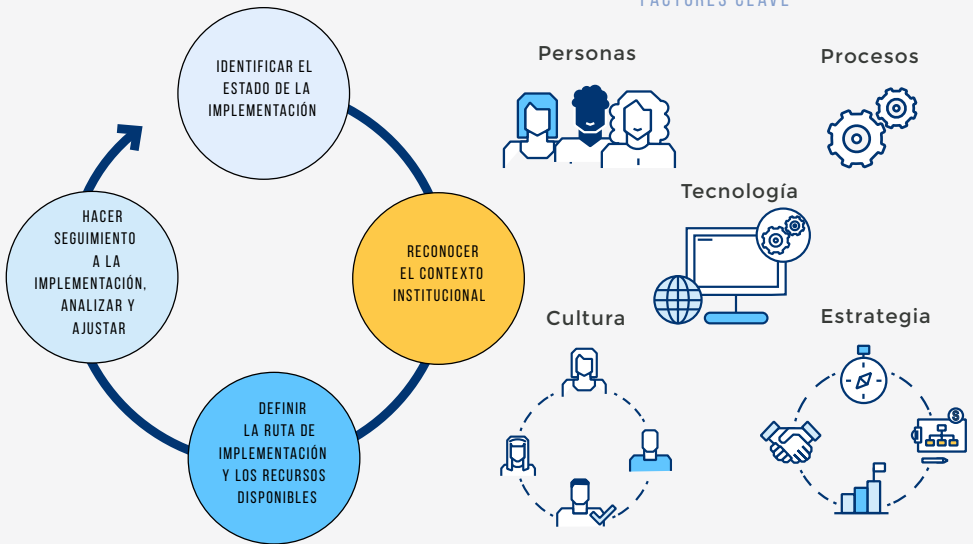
FACTORES CLAVE

IDENTIFICAR EL ESTADO DE LA IMPLEMENTACIÓN

RECONOCER EL CONTEXTO INSTITUCIONAL

DEFINIR LA RUTA DE IMPLEMENTACIÓN Y LOS RECURSOS DISPONIBLES

HACER SEGUIMIENTO A LA IMPLEMENTACIÓN, ANALIZAR Y AJUSTAR

Personas

Procesos

Tecnología

Cultura

Estrategia